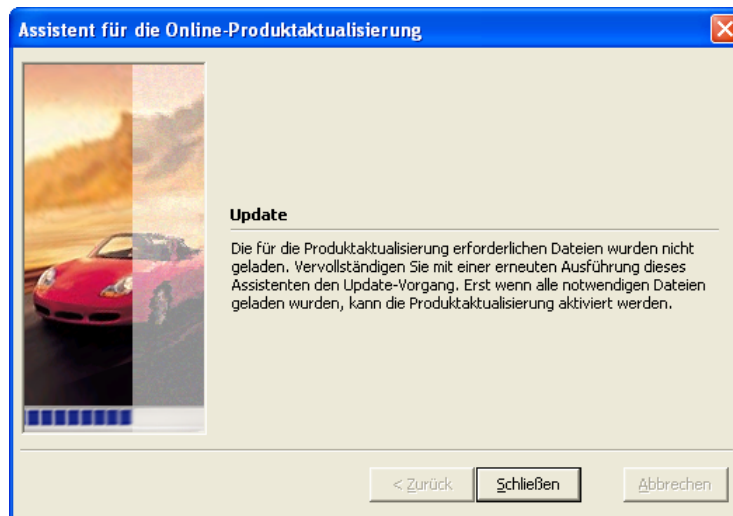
Assistent für die Online-Produktaktualisierung

Update

Die für die Produktaktualisierung erforderlichen Dateien wurden nicht geladen. Vervollständigen Sie mit einer erneuten Ausführung dieses Assistenten den Update-Vorgang. Erst wenn alle notwendigen Dateien geladen wurden, kann die Produktaktualisierung aktiviert werden.

< Zurück | Schließen | Abbrechen